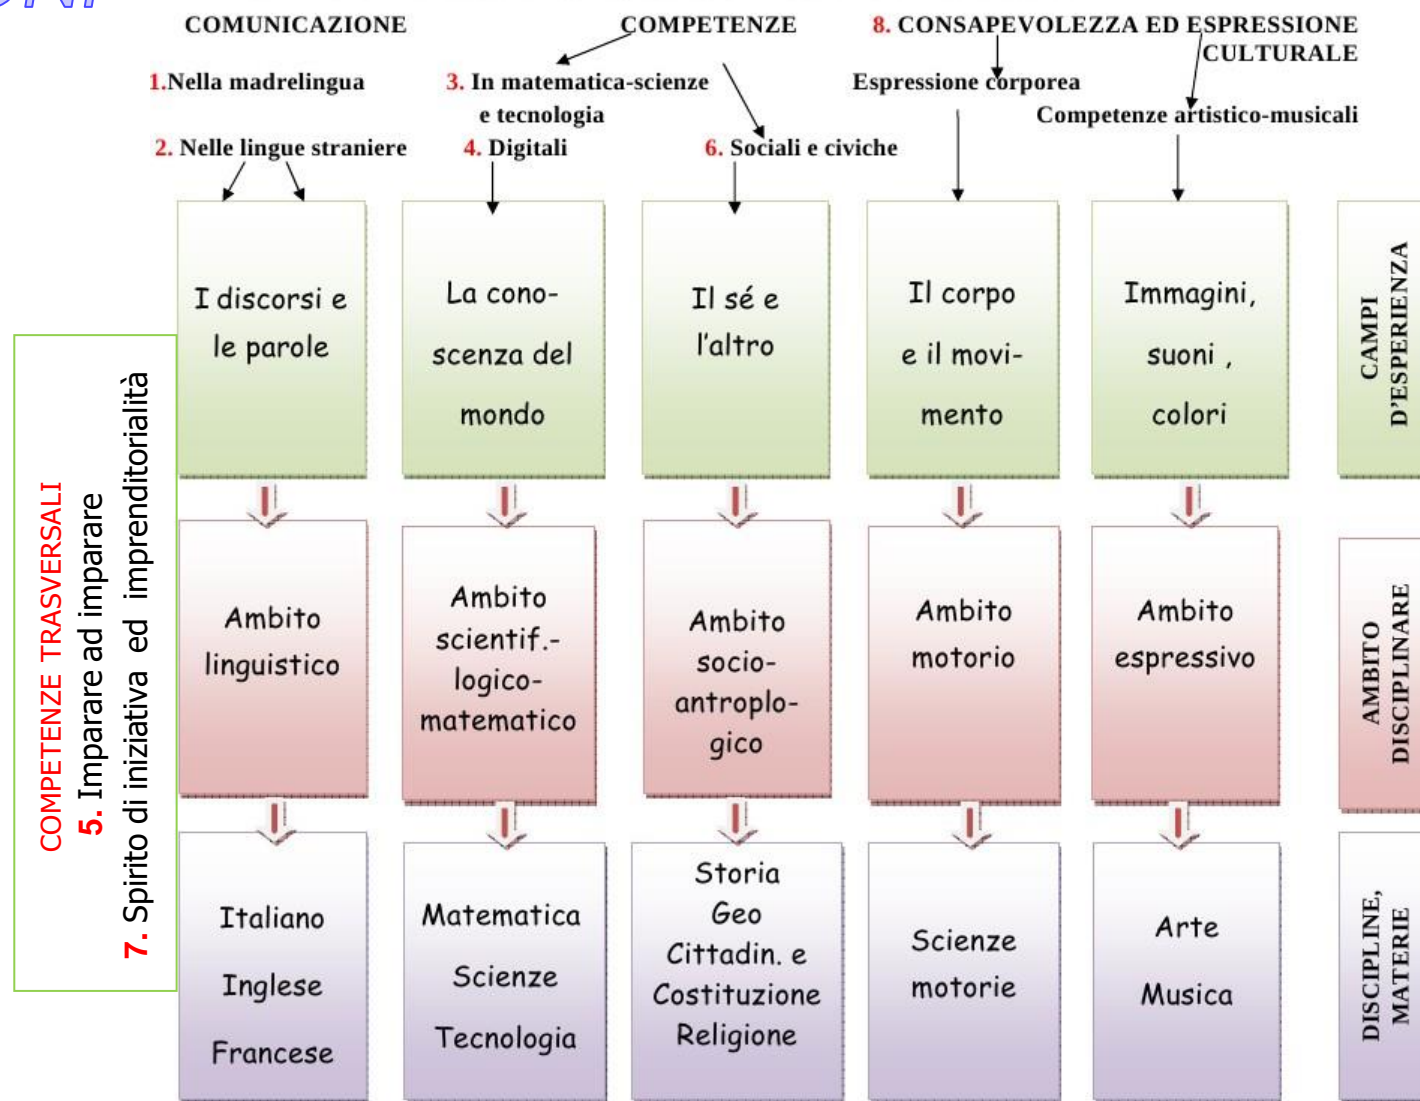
COMUNICAZIONE

COMPETENZE

8. CONSAPEVOLEZZA ED ESPRESSIONE CULTURALE

1.Nella madrelingua

3. In matematica-scienze e tecnologia

Espressione corporea

Competenze artistico-musicali

2. Nelle lingue straniere

4. Digitali

6. Sociali e civiche

COMPETENZE TRASVERSALI
5. Imparare ad imparare
7. Spirito di iniziativa ed imprenditorialità

| I discorsi e le parole | La conoscenza del mondo | Il sé e l'altro | Il corpo e il movimento | Immagini, suoni , colori | CAMPI D'ESPERIENZA |
|---|---|---|---|---|---|
| Ambito linguistico | Ambito scientif.-logico-matematico | Ambito socio-antroplogico | Ambito motorio | Ambito espressivo | AMBITO DISCIPLINARE |
| Italiano Inglese Francese | Matematica Scienze Tecnologia | Storia Geo Cittadin. e Costituzione Religione | Scienze motorie | Arte Musica | DISCIPLINE, MATERIE |